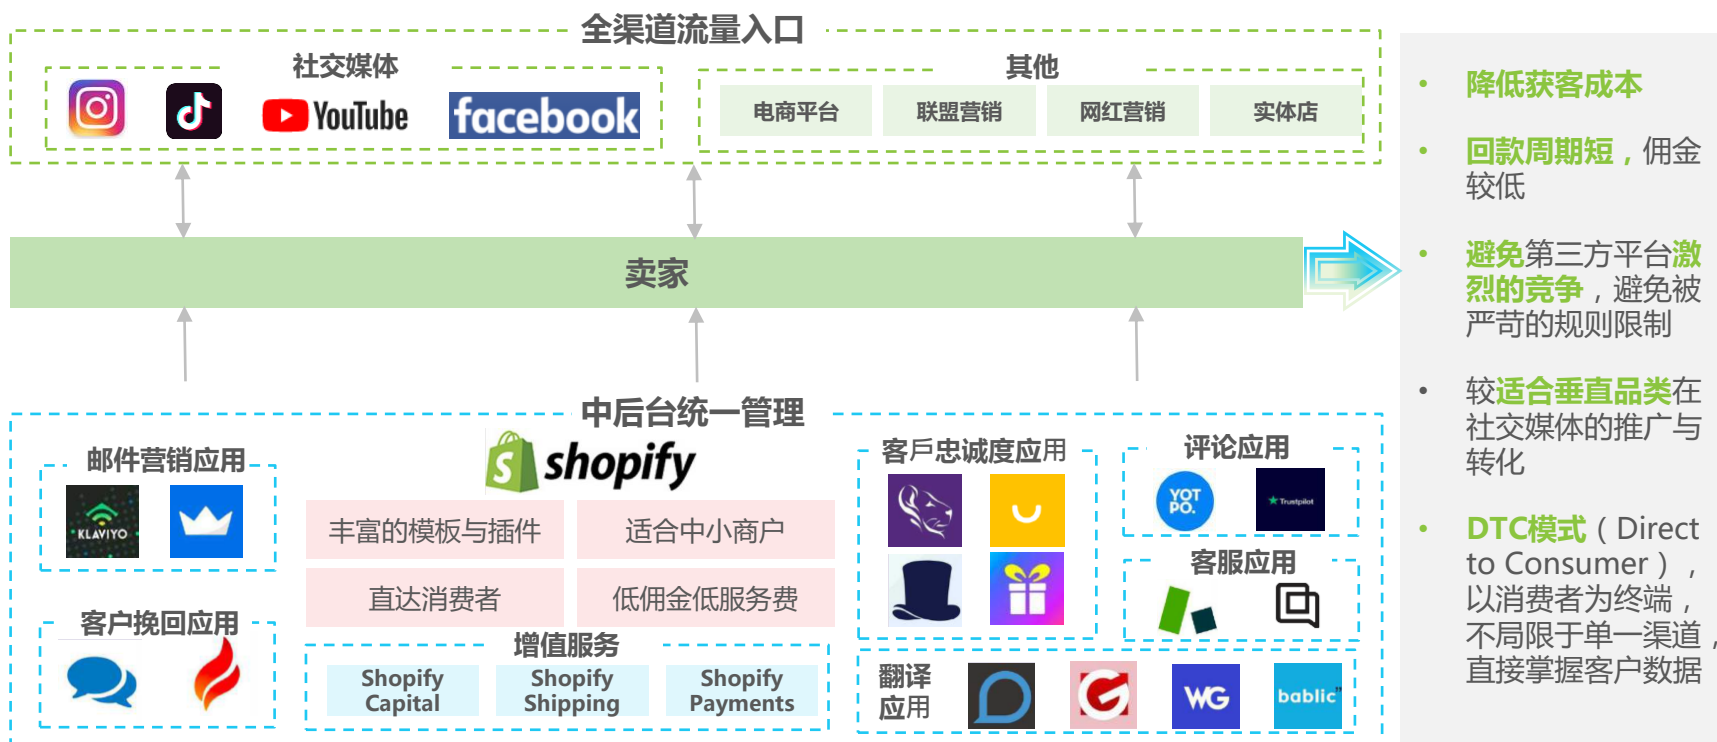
全渠道流量入口

社交媒体

YouTube facebook

其他

电商平台 联盟营销 网红营销 实体店

卖家

中后台统一管理

邮件营销应用

KLAVIYO

shopify

丰富的模板与插件 适合中小商户

直达消费者 低佣金低服务费

客户挽回应用

增值服务

Shopify Capital

Shopify Shipping

Shopify Payments

客戶忠诚度应用

评论应用

YOT PO.

Trustpilot

客服应用

翻译应用

WG

bablic

降低获客成本

回款周期短，佣金较低

避免第三方平台激烈的竞争，避免被严苛的规则限制

较适合垂直品类在社交媒体的推广与转化

DTC模式（Direct to Consumer），以消费者为终端，不局限于单一渠道，直接掌握客户数据